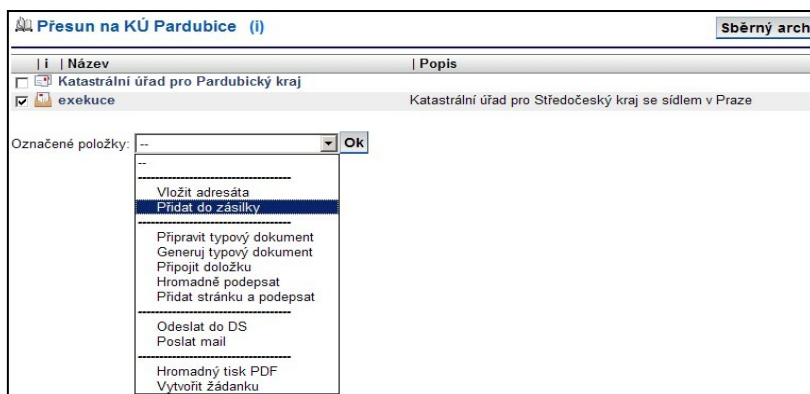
Přesun na KÚ Pardubice (i)

Sběrný arch

| | i | Název | Popis |
|---|---|---|
| ☐ | Katastrální úřad pro Pardubický kraj | |
| ☑ | exekuce | Katastrální úřad pro Středočeský kraj se sídlem v Praze |

Označené položky: -- Ok

--
--------------------------------
Vložit adresáta
Přidat do zásilky
--------------------------------
Připravit typový dokument
Generuj typový dokument
Připojit doložku
Hromadně podepsat
Přidat stránku a podepsat
--------------------------------
Odeslat do DS
Poslat mail
--------------------------------
Hromadný tisk PDF
Vytvořit žádanku